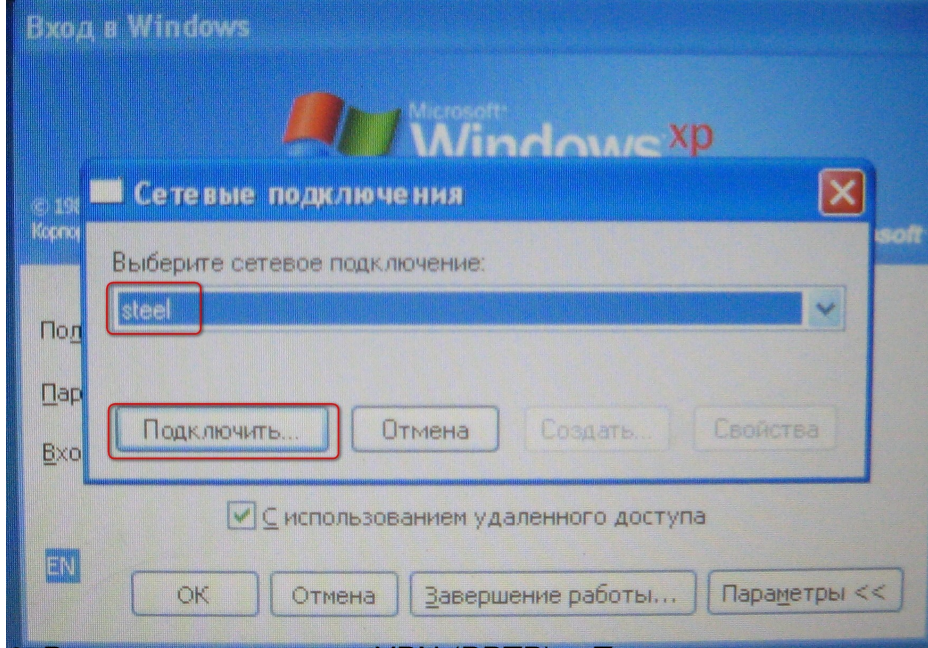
Вход в Windows

Microsoft Windows xp

© 19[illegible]
Корпо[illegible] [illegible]soft

Сетевые подключения

Выберите сетевое подключение:

steel

Под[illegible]

Пар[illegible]

Вхо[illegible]

Подключить...

Отмена

Создать...

Свойства

С использованием удаленного доступа

EN

OK

Отмена

Завершение работы...

Параметры <<

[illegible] VPN (PPTP) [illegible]